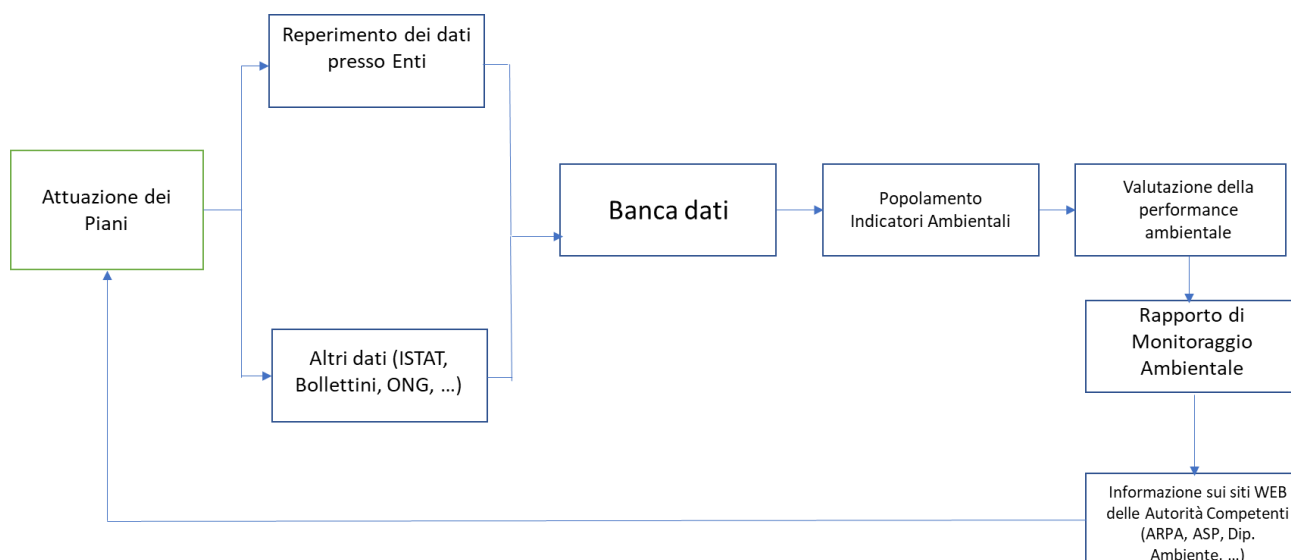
Attuazione dei Piani

Reperimento dei dati presso Enti

Altri dati (ISTAT, Bollettini, ONG, …)

Banca dati

Popolamento Indicatori Ambientali

Valutazione della performance ambientale

Rapporto di Monitoraggio Ambientale

Informazione sui siti WEB delle Autorità Competenti (ARPA, ASP, Dip. Ambiente, …)